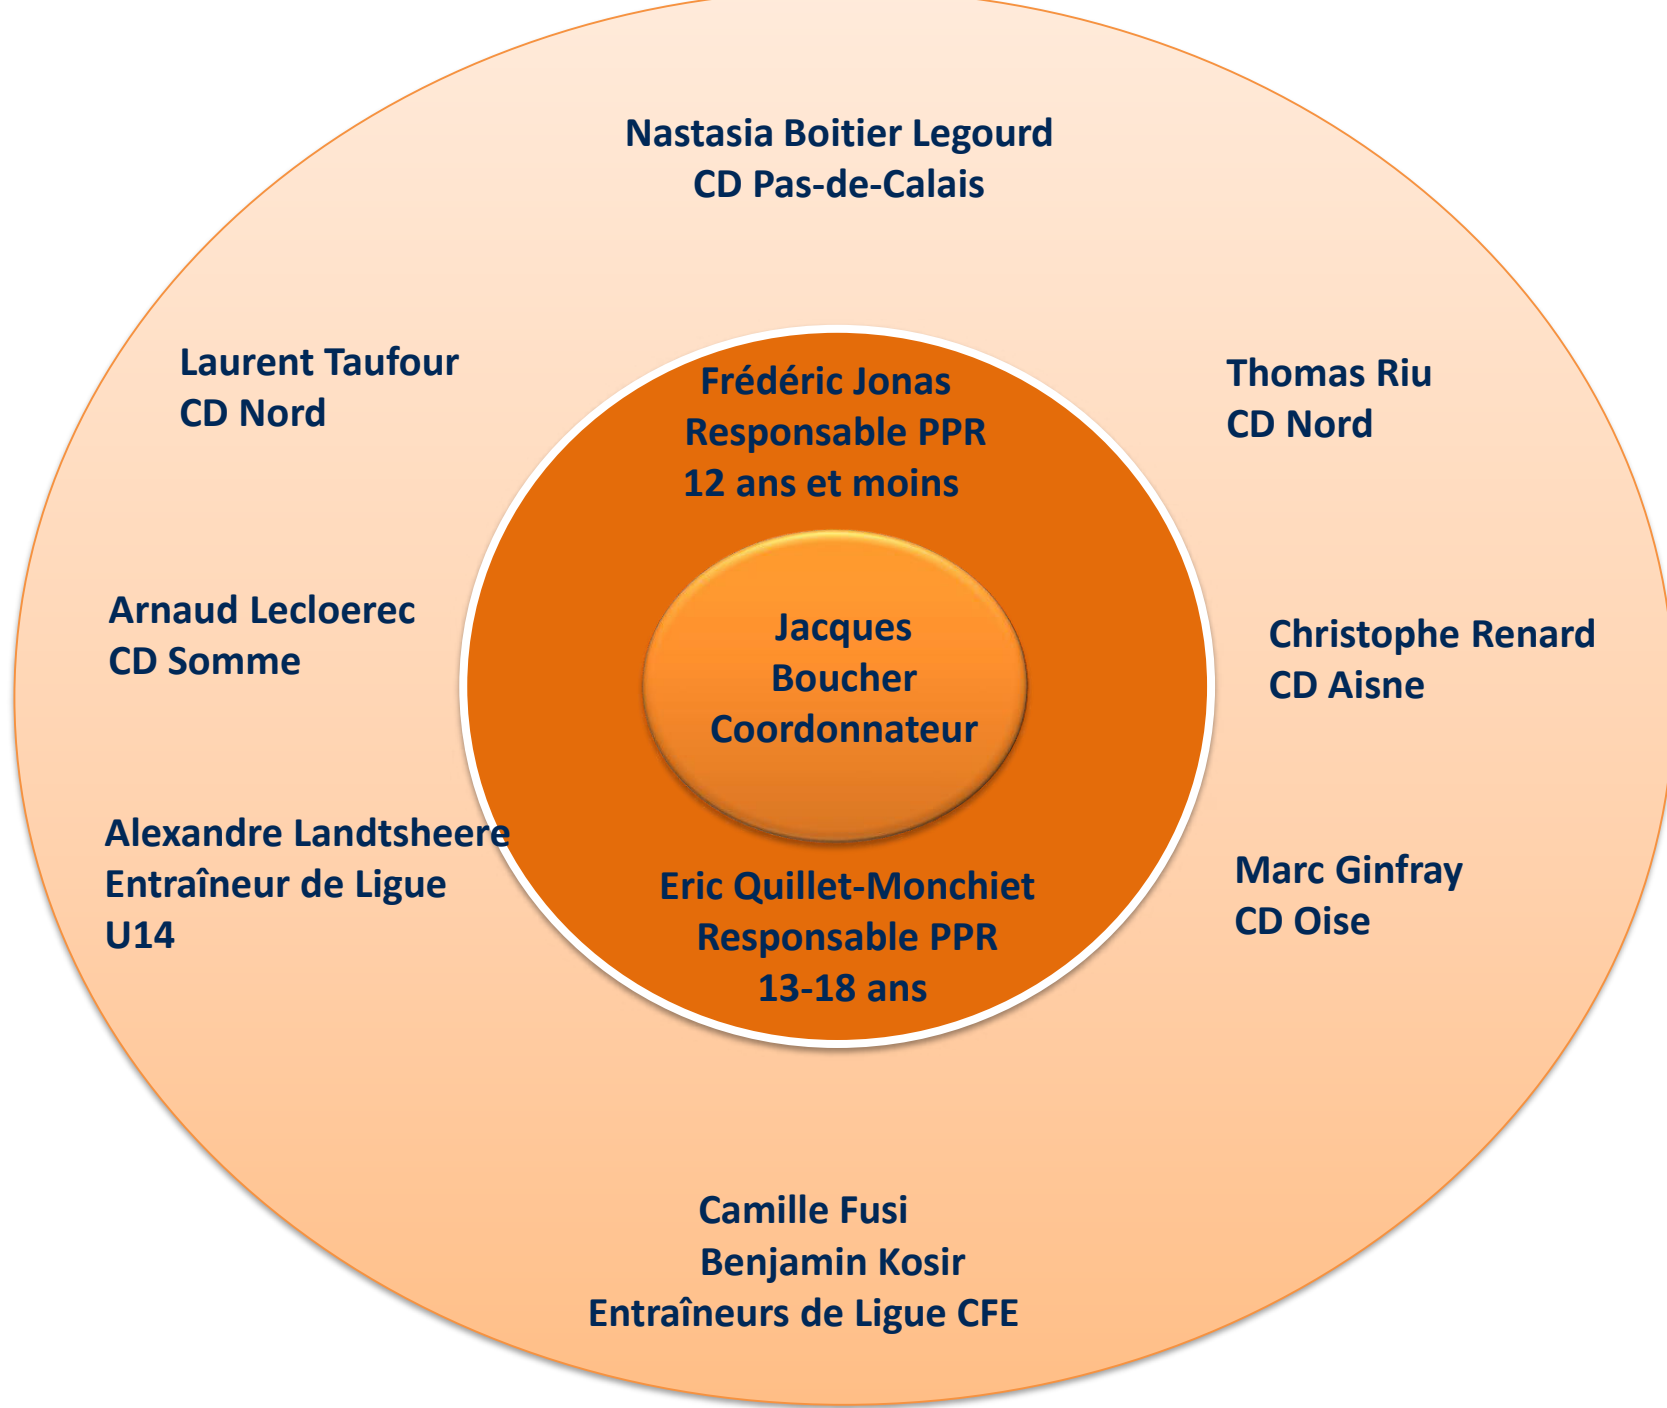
Nastasia Boitier Legourd
CD Pas-de-Calais

Laurent Taufour
CD Nord

Thomas Riu
CD Nord

Frédéric Jonas
Responsable PPR
12 ans et moins

Arnaud Lecloerec
CD Somme

Jacques
Boucher
Coordonnateur

Christophe Renard
CD Aisne

Alexandre Landtsheere
Entraîneur de Ligue
U14

Eric Quillet-Monchiet
Responsable PPR
13-18 ans

Marc Ginfray
CD Oise

Camille Fusi
Benjamin Kosir
Entraîneurs de Ligue CFE